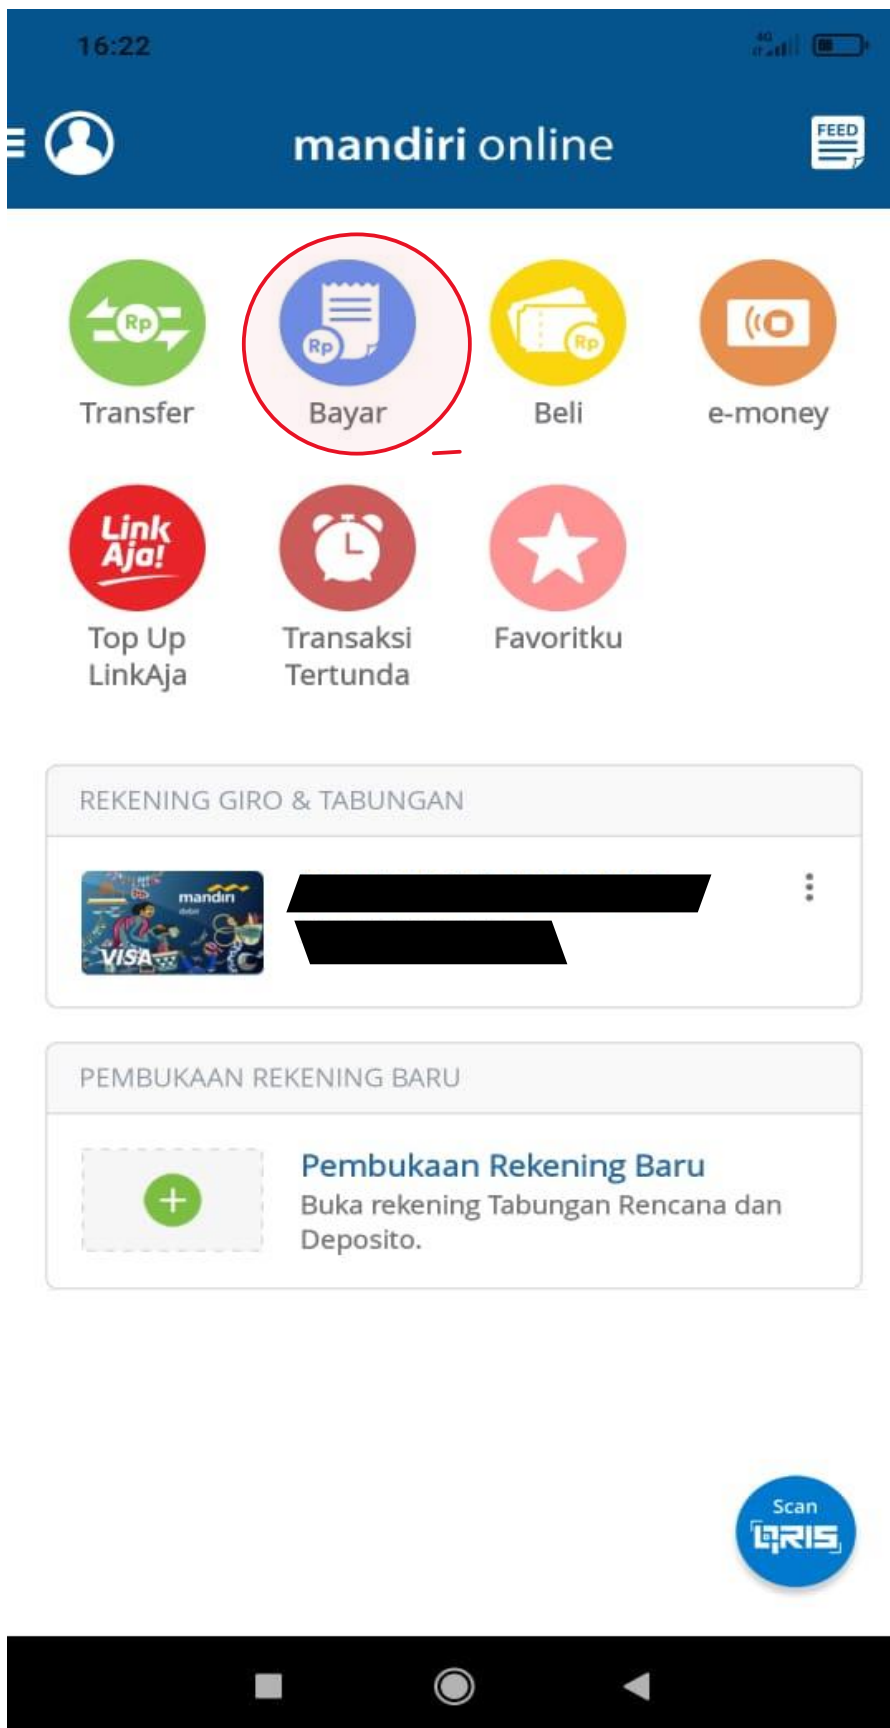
16:22

mandiri online

FEED

Rp
Transfer

Rp
Bayar

Rp
Beli

e-money

Link Aja!
Top Up LinkAja

Transaksi Tertunda

Favoritku

REKENING GIRO & TABUNGAN

mandiri
debit
VISA

PEMBUKAAN REKENING BARU

Pembukaan Rekening Baru
Buka rekening Tabungan Rencana dan Deposito.

Scan
QRIS